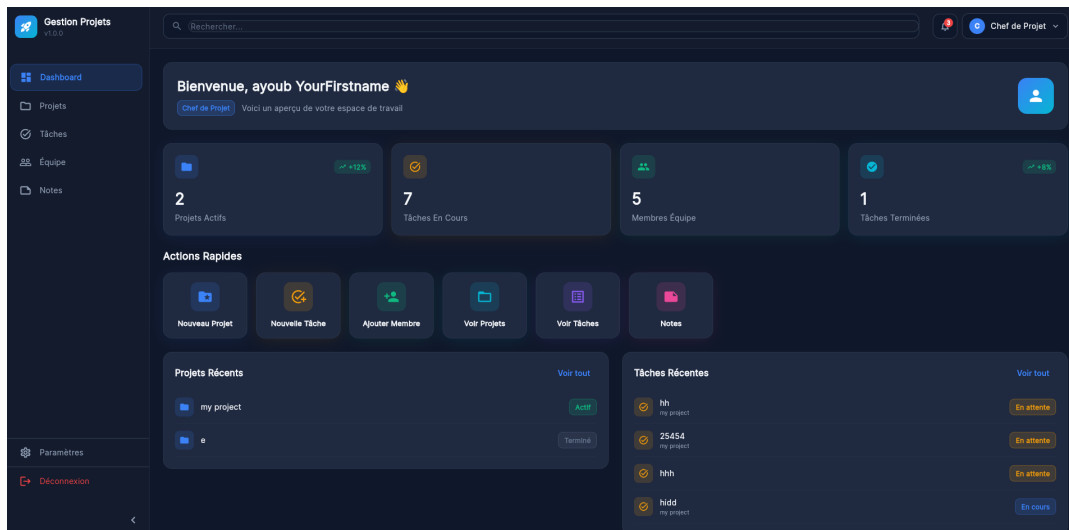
Gestion Projets
v1.0.0

Dashboard
Projets
Tâches
Équipe
Notes

Paramètres
Déconnexion

Rechercher...

3

C Chef de Projet

Bienvenue, ayoub YourFirstname 👋
Chef de Projet Voici un aperçu de votre espace de travail

+12%
2
Projets Actifs

7
Tâches En Cours

5
Membres Équipe

+8%
1
Tâches Terminées

Actions Rapides

Nouveau Projet
Nouvelle Tâche
Ajouter Membre
Voir Projets
Voir Tâches
Notes

Projets Récents
Voir tout
my project
Actif
e
Terminé

Tâches Récentes
Voir tout
hh
my project
En attente
25454
my project
En attente
hhh
En attente
hidd
my project
En cours